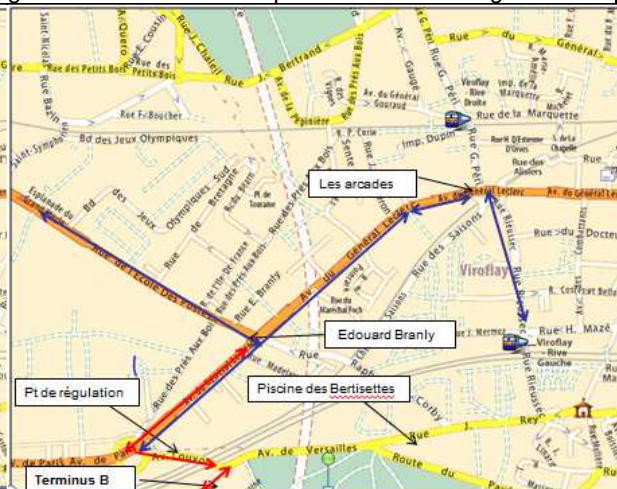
Les arcades

Edouard Branly

Pt de régulation

Piscine des Bertisettes

Terminus B

Rue des Petits Bois

Rue J. Chalell

Rue J. Bertrand

Rue du Général

Av. Gaston Boissier

Rue F. Boucher

Bd des Jeux Olympiques

Esplanade du

Bd des Jeux Olympiques Sud

Rue de Bretagne

Rue de l'Ile De France

Rue des Prés Aux Bois

Rue E. Branly

Av. de l'Ecole Des Postes

Av. du Général Leclerc

Av. du Général Leclerc

Rue des Saisons

Viroflay

Viroflay - Rive Droite

Rue de la Marquette

Imp. de la Marquette

Rue G. Péri

Rue des Alisiers

Rue du Docteur

Rue H. Mazé

Viroflay - Rive Gauche

Rue J. Rey

Av. de Versailles

Route du

Av. de Paris

Rue Corby

Rue du Maréchal Foch

Av. Gaudin

Imp. Dupin

Rue Sainte

Pl. de Touraine